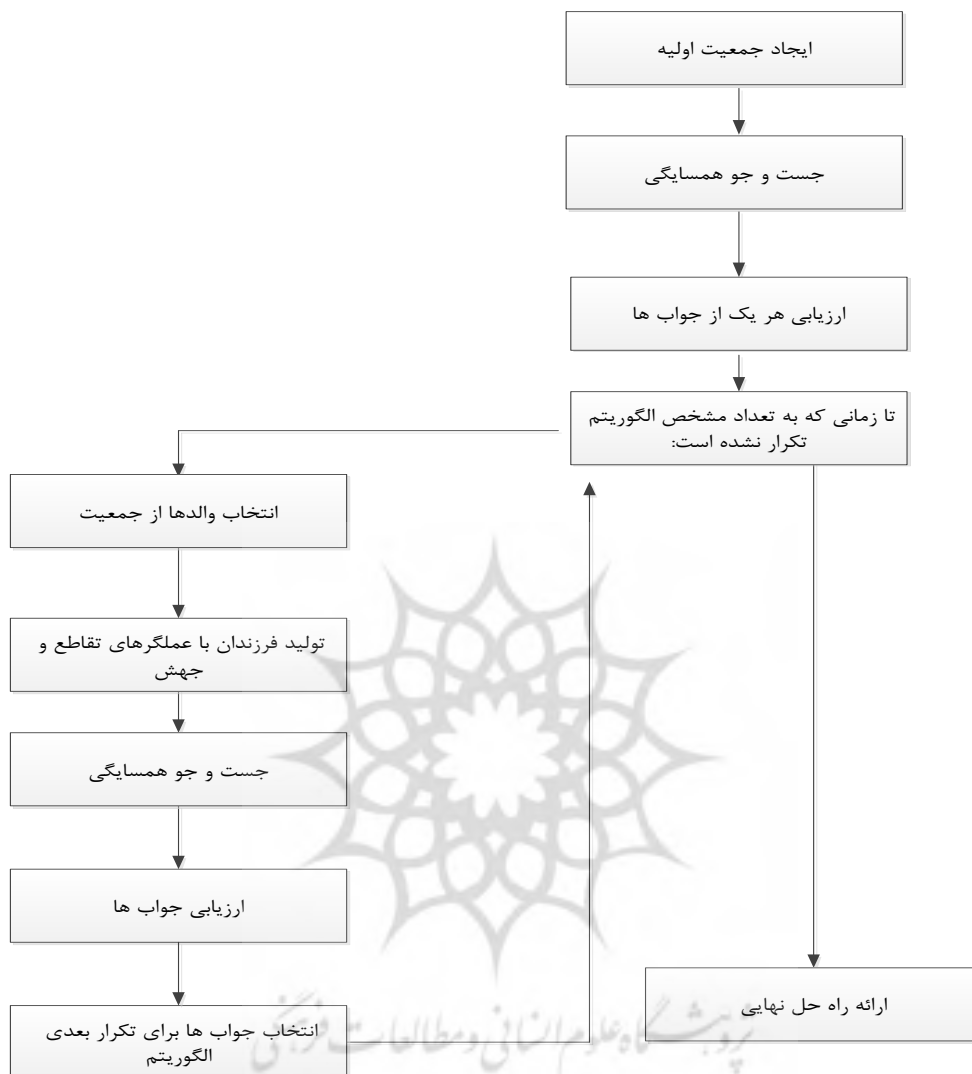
ایجاد جمعیت اولیه

جست و جو همسایگی

ارزیابی هر یک از جواب ها

تا زمانی که به تعداد مشخص الگوریتم تکرار نشده است:

انتخاب والدها از جمعیت

تولید فرزندان با عملگرهای تقاطع و جهش

جست و جو همسایگی

ارزیابی جواب ها

انتخاب جواب ها برای تکرار بعدی الگوریتم

ارائه راه حل نهایی

پژوهشگاه علوم انسانی و مطالعات فرهنگی